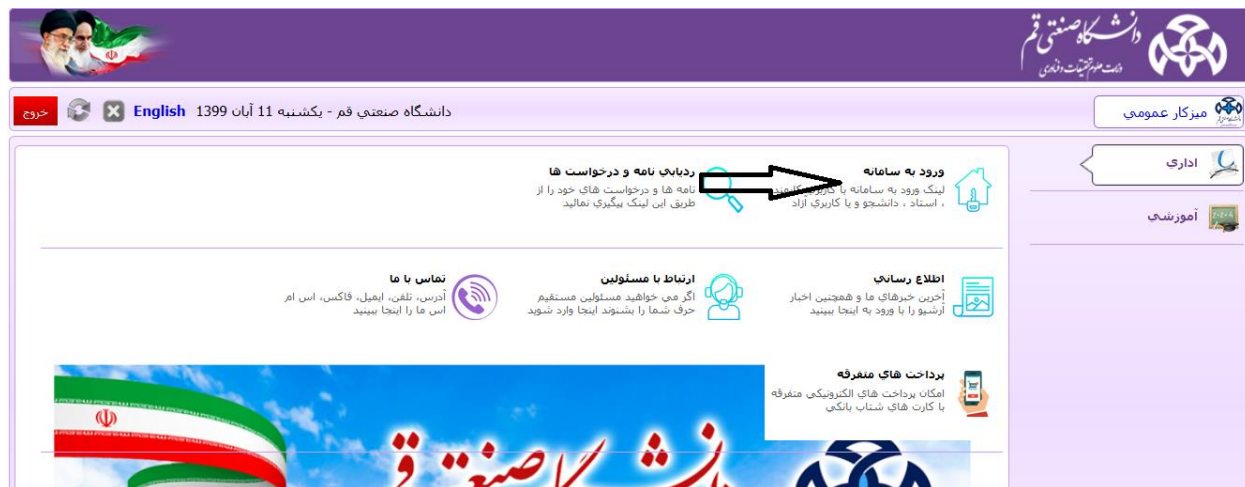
دانشگاه صنعتی قم
وزارت علوم، تحقیقات و فناوری

خروج English دانشگاه صنعتي قم - يكشنبه 11 آبان 1399

ميزكار عمومي

اداري

آموزشي

ورود به سامانه
لينك ورود به سامانه با كاربري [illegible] ، استاد ، دانشجو و يا كاربري آزاد

رديابي نامه و درخواست ها
نامه ها و درخواست هاي خود را از طريق اين لينك پيگيري نمائيد

اطلاع رساني
آخرين خبرهاي ما و همچنين اخبار آرشيو را با ورود به اينجا ببينيد

ارتباط با مسئولين
اگر مي خواهيد مسئولين مستقيم حرف شما را بشنوند اينجا وارد شويد

تماس با ما
آدرس، تلفن، ايميل، فاكس، اس ام اس ما را اينجا ببينيد

پرداخت هاي متفرقه
امكان پرداخت هاي الكترونيكي متفرقه با كارت هاي شتاب بانكي

دانشگاه صنعتی ق